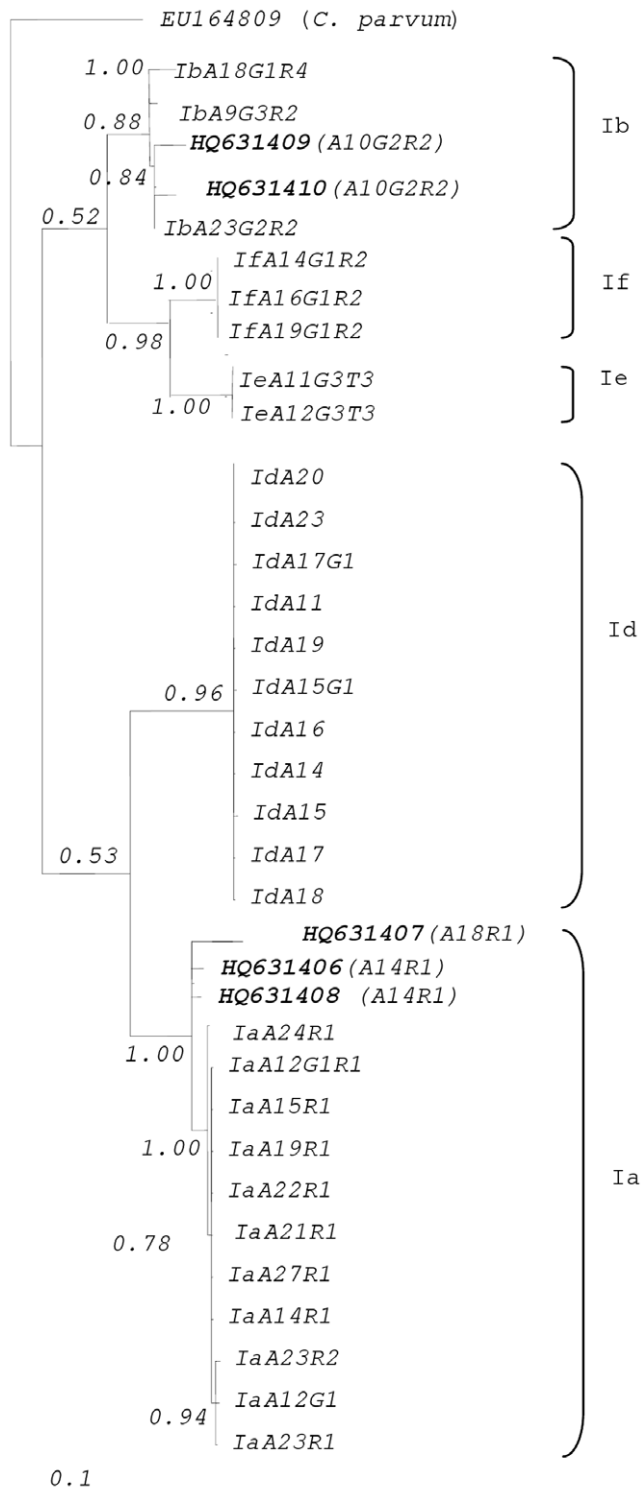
EU164809 (C. parvum)

1.00 IbA18G1R4
IbA9G3R2
0.88 HQ631409 (A10G2R2)
0.84 HQ631410 (A10G2R2)
0.52 IbA23G2R2
Ib

1.00 IfA14G1R2
IfA16G1R2
0.98 IfA19G1R2
If

IeA11G3T3
1.00 IeA12G3T3
Ie

IdA20
IdA23
IdA17G1
IdA11
IdA19
0.96 IdA15G1
IdA16
IdA14
IdA15
0.53 IdA17
IdA18
Id

HQ631407 (A18R1)
HQ631406 (A14R1)
HQ631408 (A14R1)
IaA24R1
1.00 IaA12G1R1
IaA15R1
1.00 IaA19R1
IaA22R1
IaA21R1
0.78 IaA27R1
IaA14R1
IaA23R2
IaA12G1
0.94 IaA23R1
Ia

0.1